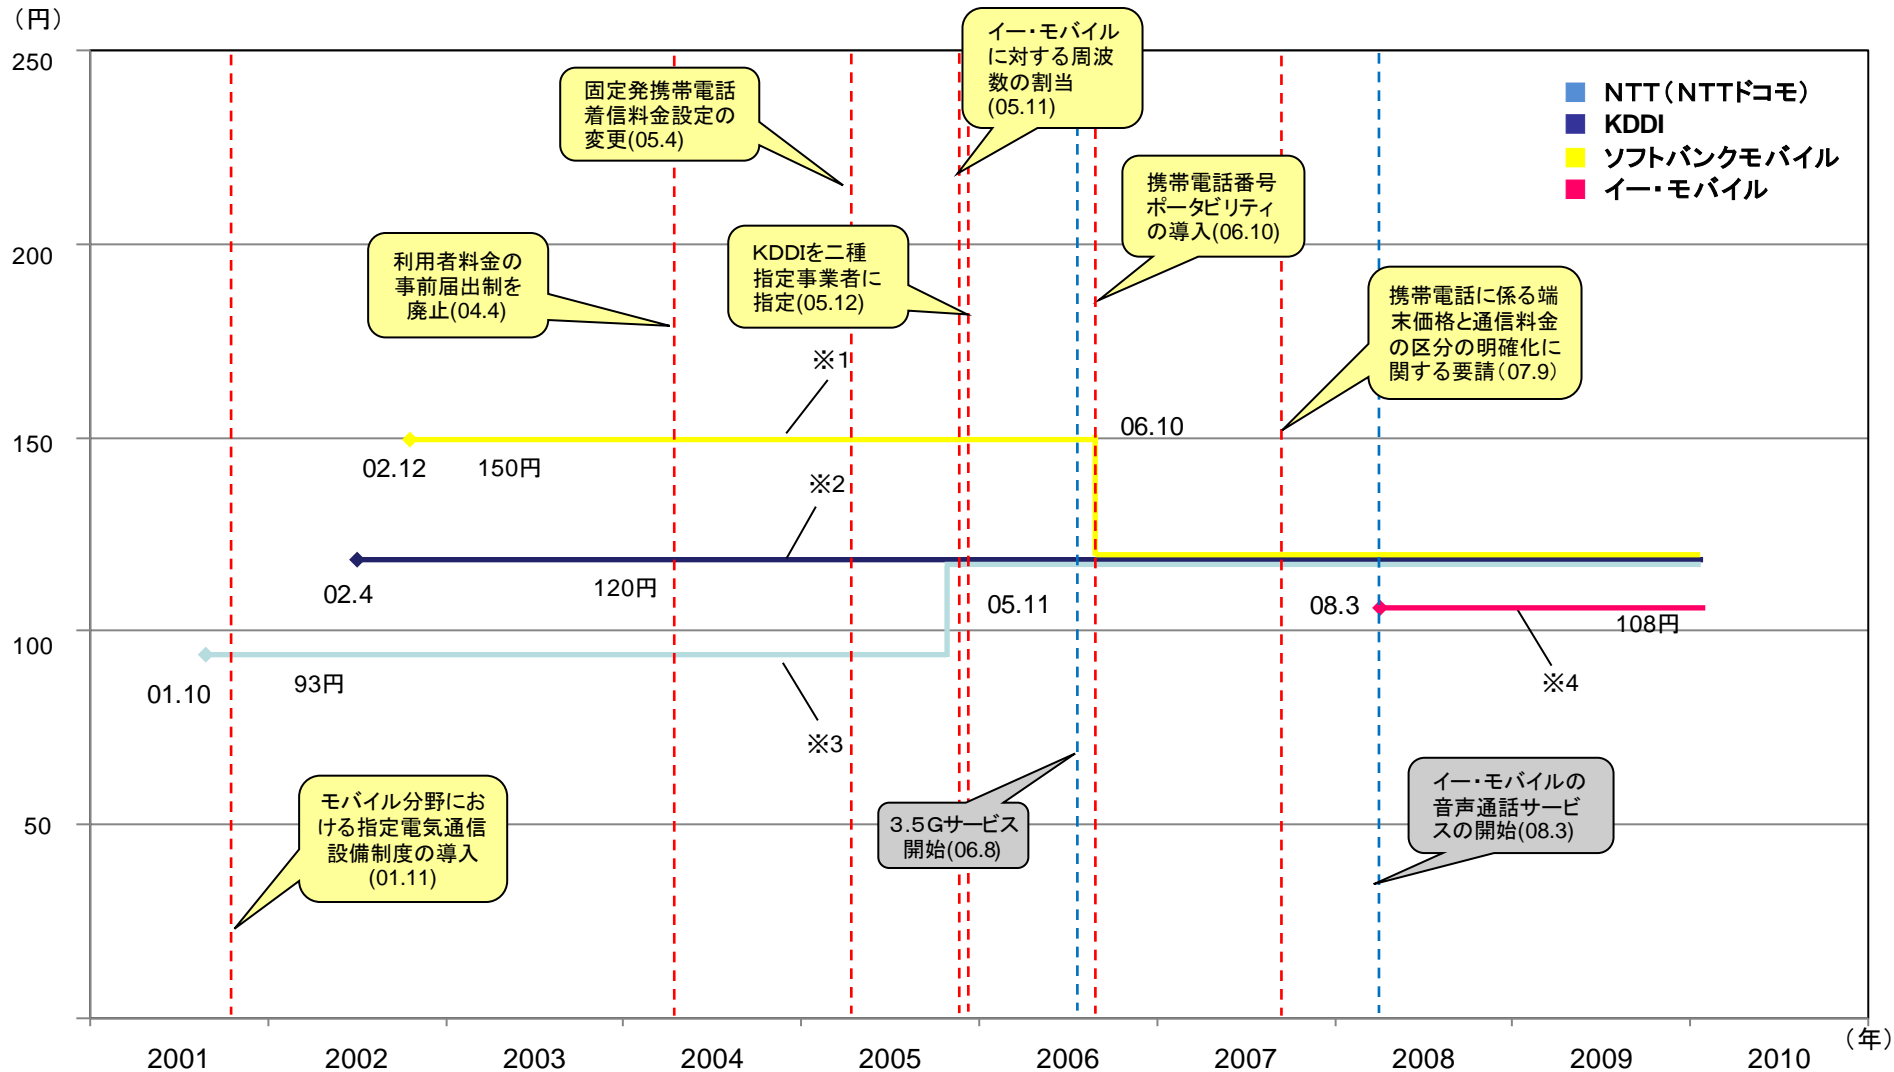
（円）

250

200

150

100

50

2001 2002 2003 2004 2005 2006 2007 2008 2009 2010 （年）

NTT（NTTドコモ）
KDDI
ソフトバンクモバイル
イー・モバイル

固定発携帯電話着信料金設定の変更(05.4)

イー・モバイルに対する周波数の割当(05.11)

携帯電話番号ポータビリティの導入(06.10)

利用者料金の事前届出制を廃止(04.4)

KDDIを二種指定事業者に指定(05.12)

携帯電話に係る端末価格と通信料金の区分の明確化に関する要請(07.9)

※1

02.12

150円

06.10

※2

02.4

120円

05.11

08.3

108円

01.10

93円

※3

※4

モバイル分野における指定電気通信設備制度の導入(01.11)

3.5Gサービス開始(06.8)

イー・モバイルの音声通話サービスの開始(08.3)